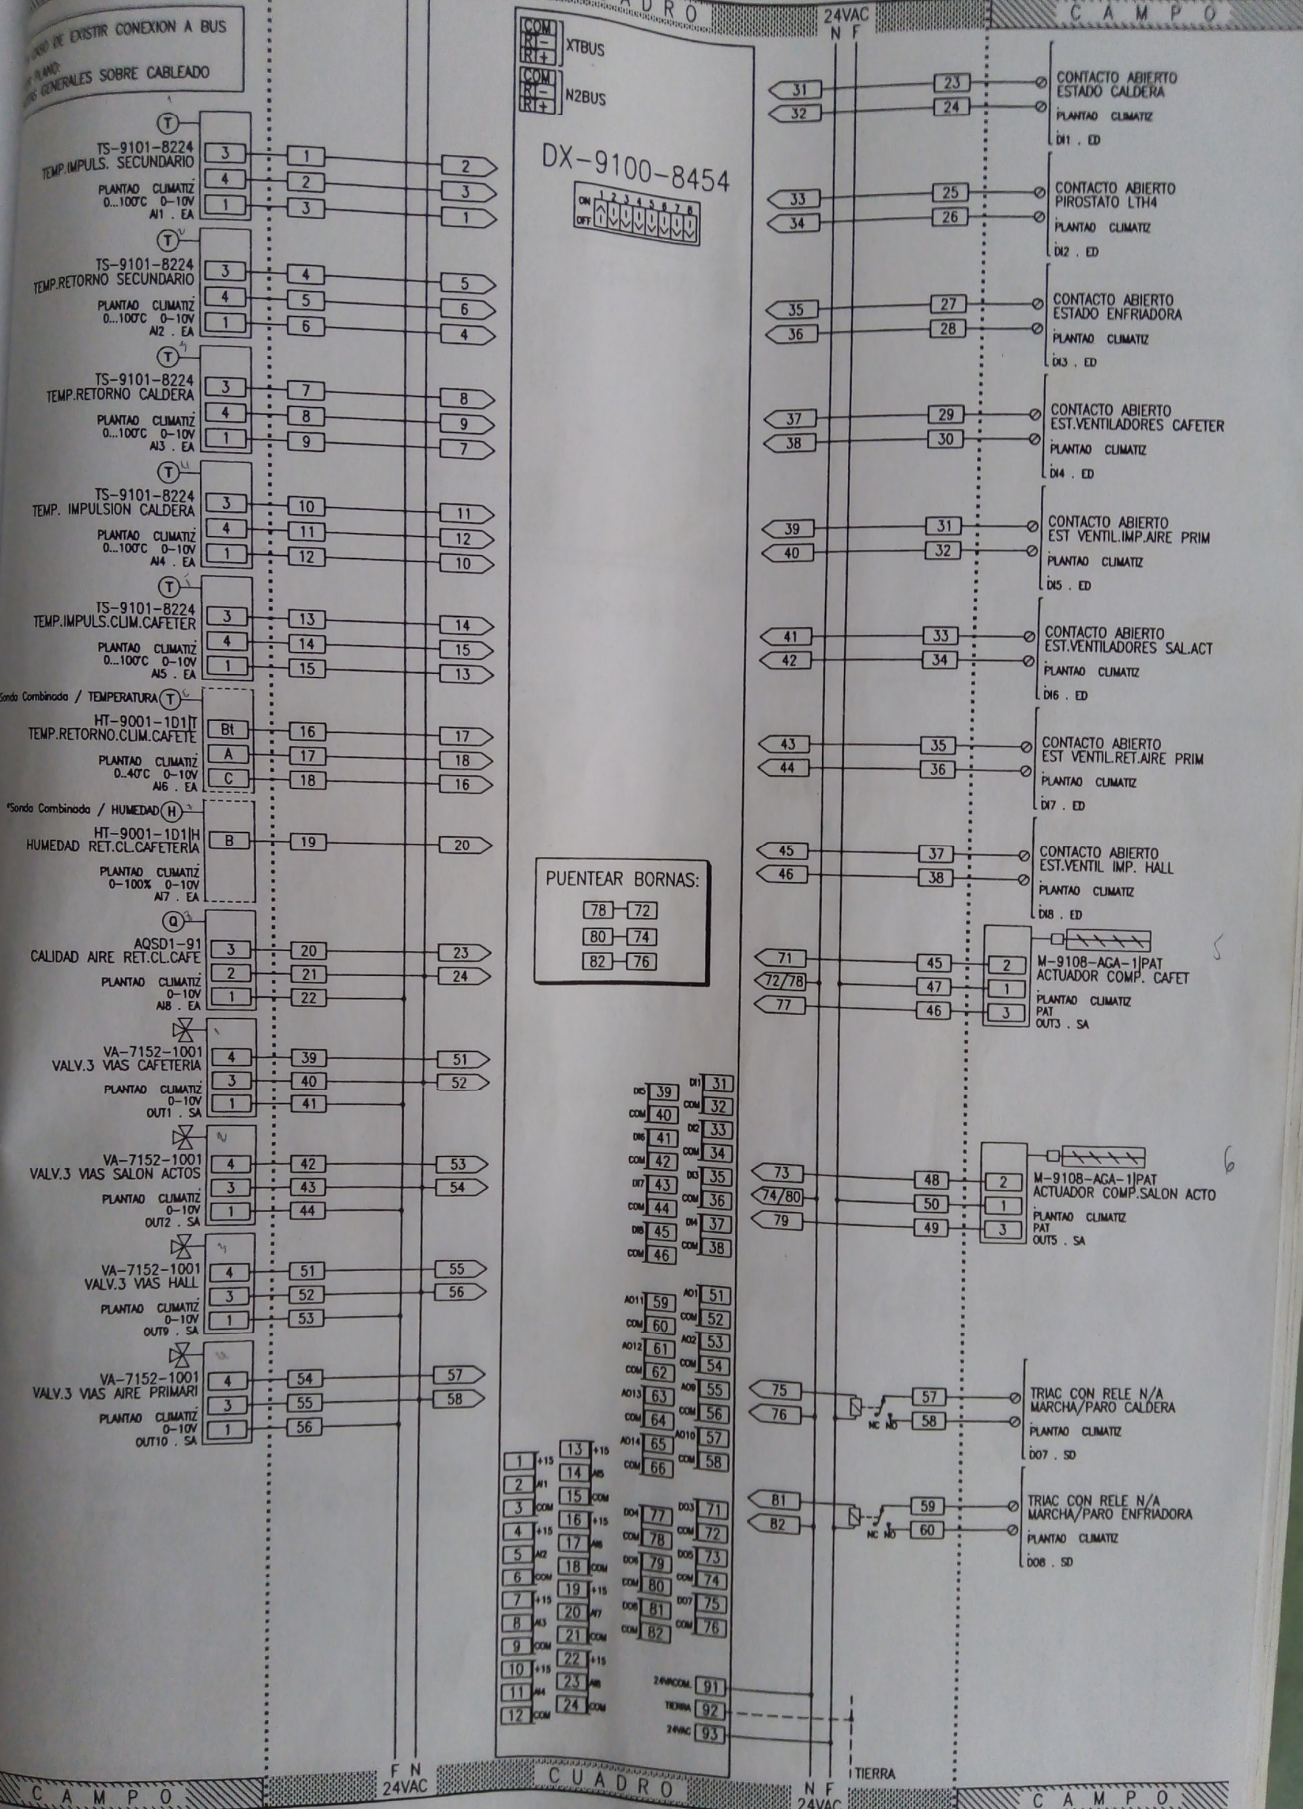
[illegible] DE EXISTIR CONEXION A BUS
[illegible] PLANO:
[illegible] GENERALES SOBRE CABLEADO

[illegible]ADRO
24VAC
N F
CAMPO

COM
RI-
RI+
XTBUS
COM
RI-
RI+
N2BUS

DX-9100-8454
ON
OFF
1 2 3 4 5 6 7 8

T
TS-9101-8224
TEMP.IMPULS. SECUNDARIO
PLANTAO CLIMATIZ
0...100°C 0-10V
AI1 . EA
3 4 1
1 2 3
2 3 1

T
TS-9101-8224
TEMP.RETORNO SECUNDARIO
PLANTAO CLIMATIZ
0...100°C 0-10V
AI2 . EA
3 4 1
4 5 6
5 6 4

T
TS-9101-8224
TEMP.RETORNO CALDERA
PLANTAO CLIMATIZ
0...100°C 0-10V
AI3 . EA
3 4 1
7 8 9
8 9 7

T
TS-9101-8224
TEMP. IMPULSION CALDERA
PLANTAO CLIMATIZ
0...100°C 0-10V
AI4 . EA
3 4 1
10 11 12
11 12 10

T
TS-9101-8224
TEMP.IMPULS.CLIM.CAFETER
PLANTAO CLIMATIZ
0...100°C 0-10V
AI5 . EA
3 4 1
13 14 15
14 15 13

Sonda Combinada / TEMPERATURA T
HT-9001-1D1|T
TEMP.RETORNO.CLIM.CAFETE
PLANTAO CLIMATIZ
0..40°C 0-10V
AI6 . EA
Bt A C
16 17 18
17 18 16

*Sonda Combinada / HUMEDAD H
HT-9001-1D1|H
HUMEDAD RET.CL.CAFETERIA
PLANTAO CLIMATIZ
0-100% 0-10V
AI7 . EA
B
19
20

Q
AQSD1-91
CALIDAD AIRE RET.CL.CAFE
PLANTAO CLIMATIZ
0-10V
AI8 . EA
3 2 1
20 21 22
23 24

VA-7152-1001
VALV.3 VIAS CAFETERIA
PLANTAO CLIMATIZ
0-10V
OUT1 . SA
4 3 1
39 40 41
51 52

VA-7152-1001
VALV.3 VIAS SALON ACTOS
PLANTAO CLIMATIZ
0-10V
OUT2 . SA
4 3 1
42 43 44
53 54

VA-7152-1001
VALV.3 VIAS HALL
PLANTAO CLIMATIZ
0-10V
OUT9 . SA
4 3 1
51 52 53
55 56

VA-7152-1001
VALV.3 VIAS AIRE PRIMARI
PLANTAO CLIMATIZ
0-10V
OUT10 . SA
4 3 1
54 55 56
57 58

31 32 23 24
CONTACTO ABIERTO
ESTADO CALDERA
PLANTAO CLIMATIZ
DI1 . ED

33 34 25 26
CONTACTO ABIERTO
PIROSTATO LTH4
PLANTAO CLIMATIZ
DI2 . ED

35 36 27 28
CONTACTO ABIERTO
ESTADO ENFRIADORA
PLANTAO CLIMATIZ
DI3 . ED

37 38 29 30
CONTACTO ABIERTO
EST.VENTILADORES CAFETER
PLANTAO CLIMATIZ
DI4 . ED

39 40 31 32
CONTACTO ABIERTO
EST VENTIL.IMP.AIRE PRIM
PLANTAO CLIMATIZ
DI5 . ED

41 42 33 34
CONTACTO ABIERTO
EST.VENTILADORES SAL.ACT
PLANTAO CLIMATIZ
DI6 . ED

43 44 35 36
CONTACTO ABIERTO
EST VENTIL.RET.AIRE PRIM
PLANTAO CLIMATIZ
DI7 . ED

45 46 37 38
CONTACTO ABIERTO
EST.VENTIL IMP. HALL
PLANTAO CLIMATIZ
DI8 . ED

PUENTEAR BORNAS:
78 72
80 74
82 76

71 72/78 77
45 47 46
2 1 3
M-9108-AGA-1|PAT
ACTUADOR COMP. CAFET
PLANTAO CLIMATIZ
PAT
OUT3 . SA
5

73 74/80 79
48 50 49
2 1 3
M-9108-AGA-1|PAT
ACTUADOR COMP.SALON ACTO
PLANTAO CLIMATIZ
PAT
OUT5 . SA
6

DI5 39 DI1 31
COM 40 COM 32
DI6 41 DI2 33
COM 42 COM 34
DI7 43 DI3 35
COM 44 COM 36
DI8 45 DI4 37
COM 46 COM 38

AO11 59 AO1 51
COM 60 COM 52
AO12 61 AO2 53
COM 62 COM 54
AO13 63 AO9 55
COM 64 COM 56
AO14 65 AO10 57
COM 66 COM 58

1 +15 13 +15
2 AI1 14 AI5
3 COM 15 COM
4 +15 16 +15
5 AI2 17 AI6
6 COM 18 COM
7 +15 19 +15
8 AI3 20 AI7
9 COM 21 COM
10 +15 22 +15
11 AI4 23 AI8
12 COM 24 COM

DO4 77 DO3 71
COM 78 COM 72
DO5 79 DO5 73
COM 80 COM 74
DO8 81 DO7 75
COM 82 COM 76

24VAC COM. 91
TIERRA 92
24VAC 93

75 76
NC NO
57 58
TRIAC CON RELE N/A
MARCHA/PARO CALDERA
PLANTAO CLIMATIZ
DO7 . SD

81 82
NC NO
59 60
TRIAC CON RELE N/A
MARCHA/PARO ENFRIADORA
PLANTAO CLIMATIZ
DO8 . SD

TIERRA
CAMPO
F N
24VAC
CUADRO
N F
24VAC
CAMPO